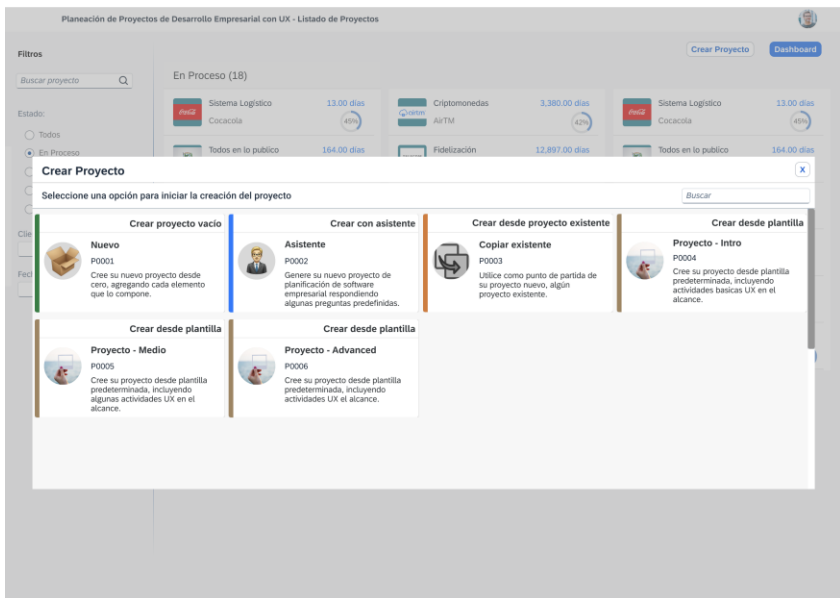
Planeación de Proyectos de Desarrollo Empresarial con UX - Listado de Proyectos

Crear Proyecto
Dashboard

Filtros

Buscar proyecto

Estado:

Todos

En Proceso

En Proceso (18)

Sistema Logístico
13.00 días
Cocacola
45%

Criptomonedas
3,380.00 días
AirTM
42%

Sistema Logístico
13.00 días
Cocacola
45%

Todos en lo publico
164.00 días

Fidelización
12,897.00 días

Todos en lo publico
164.00 días

Crear Proyecto

X

Seleccione una opción para iniciar la creación del proyecto

Buscar

Crear proyecto vacío
Nuevo
P0001
Cree su nuevo proyecto desde cero, agregando cada elemento que lo compone.

Crear con asistente
Asistente
P0002
Genere su nuevo proyecto de planificación de software empresarial respondiendo algunas preguntas predefinidas.

Crear desde proyecto existente
Copiar existente
P0003
Utilice como punto de partida de su proyecto nuevo, algún proyecto existente.

Crear desde plantilla
Proyecto - Intro
P0004
Cree su proyecto desde plantilla predeterminada, incluyendo actividades basicas UX en el alcance.

Crear desde plantilla
Proyecto - Medio
P0005
Cree su proyecto desde plantilla predeterminada, incluyendo algunas actividades UX en el alcance.

Crear desde plantilla
Proyecto - Advanced
P0006
Cree su proyecto desde plantilla predeterminada, incluyendo actividades UX el alcance.